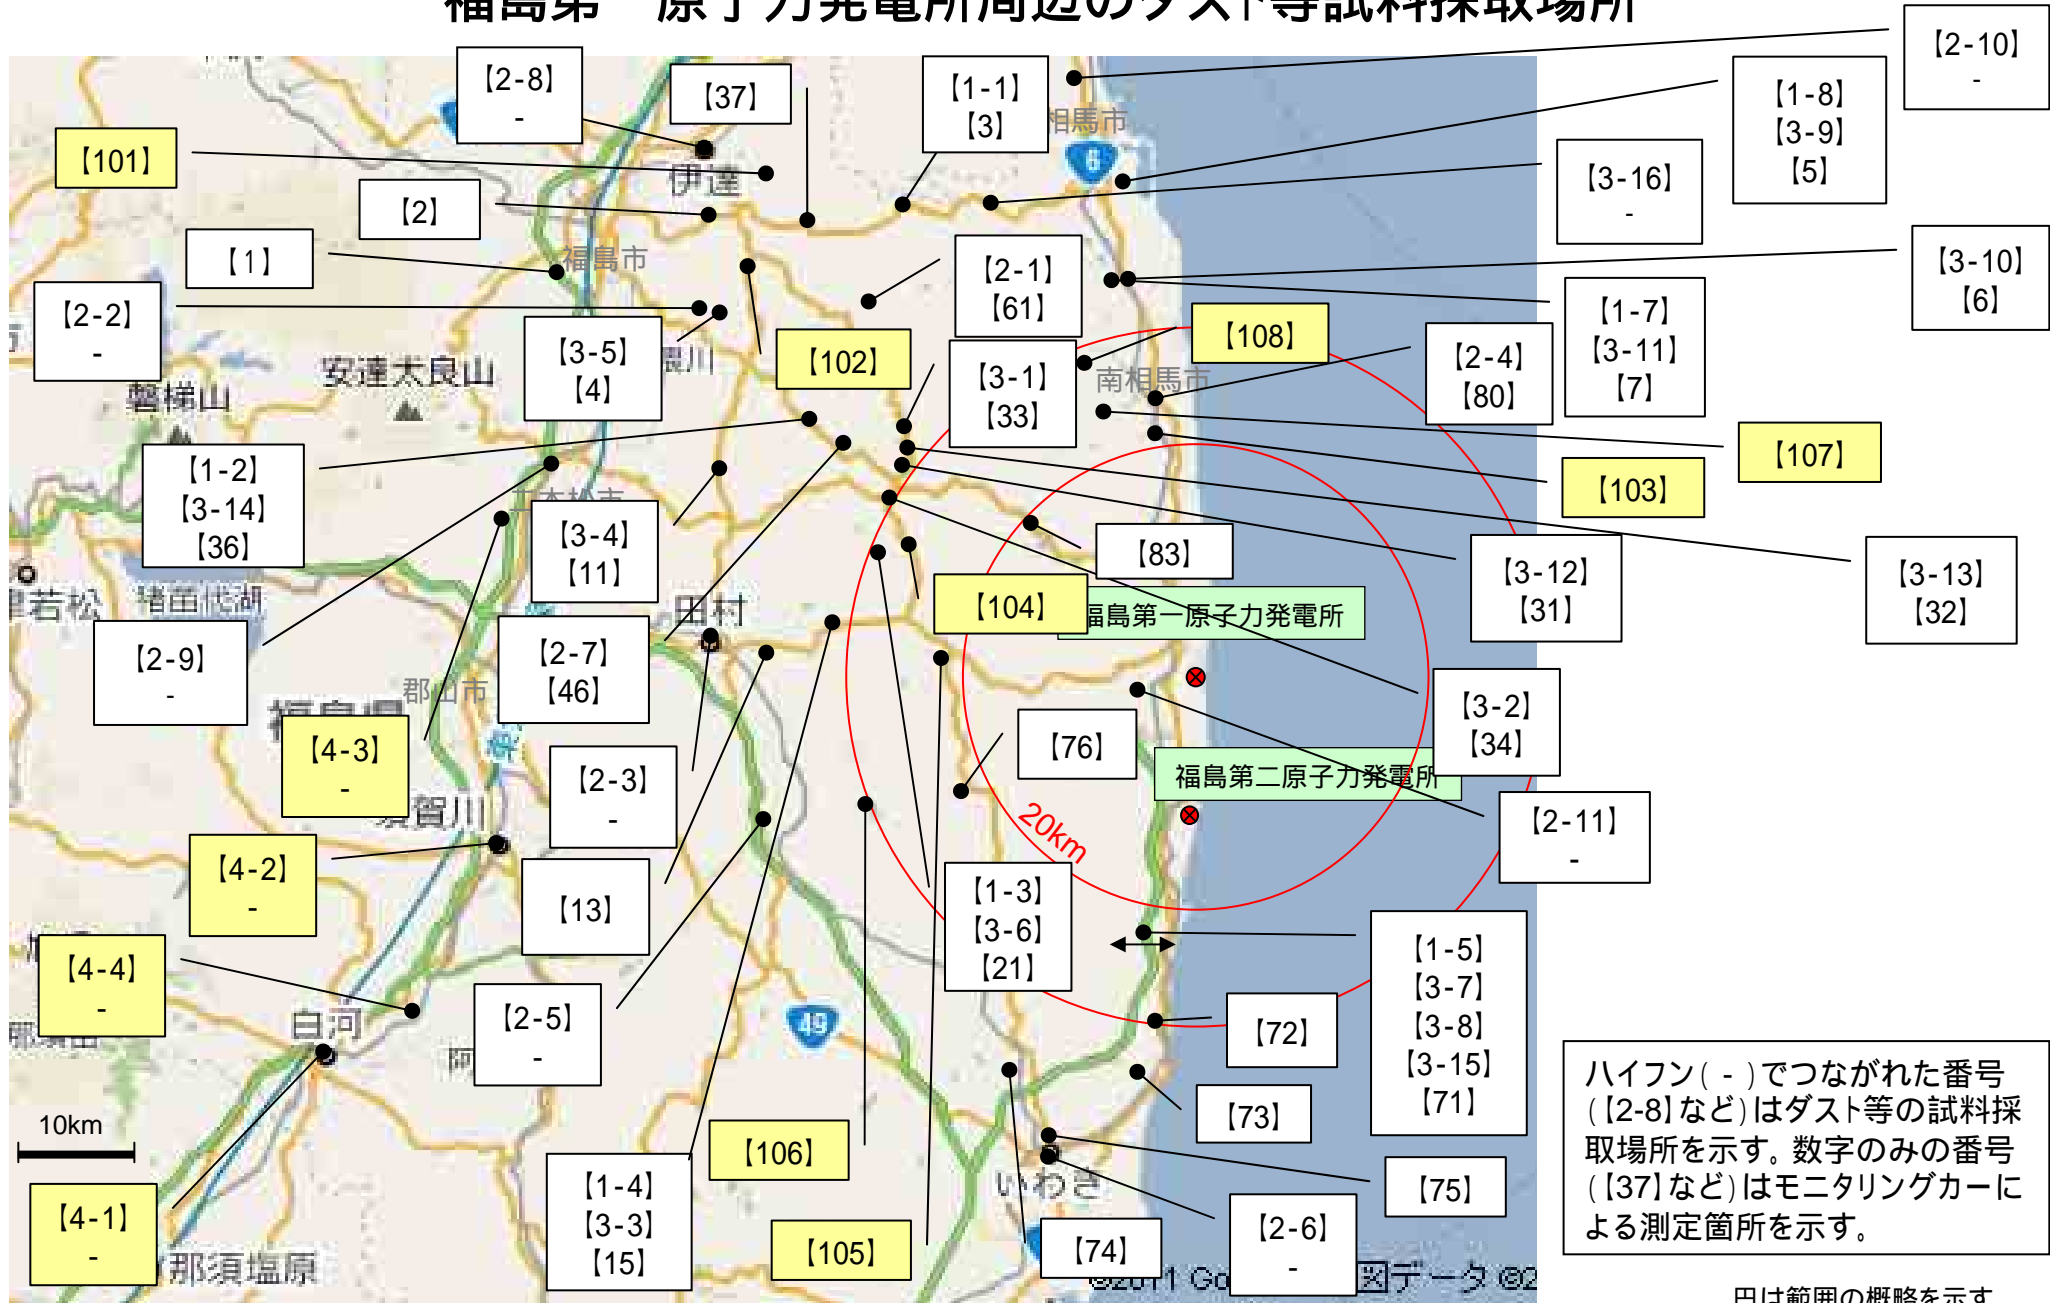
福島第一原子力発電所周辺のダスト等試料採取場所

【2-10】
-

【2-8】
-

【37】

【1-1】
【3】

相馬市

【1-8】
【3-9】
【5】

【101】

伊達

【3-16】
-

【2】

【1】

福島市

【2-1】
【61】

【3-10】
【6】

【2-2】
-

【3-5】
【4】

【102】

【108】

【1-7】
【3-11】
【7】

【2-4】
【80】

安達太良山

磐梯山

【3-1】
【33】

南相馬市

【107】

【1-2】
【3-14】
【36】

【103】

【3-4】
【11】

【83】

【3-12】
【31】

【3-13】
【32】

若松

猪苗代湖

田村

【104】

福島第一原子力発電所

【2-9】
-

【2-7】
【46】

郡山市

【3-2】
【34】

【4-3】
-

【76】

福島第二原子力発電所

【2-3】
-

須賀川

20km

【2-11】
-

【4-2】
-

【13】

【1-3】
【3-6】
【21】

【4-4】
-

【1-5】
【3-7】
【3-8】
【3-15】
【71】

白河

【2-5】
-

【72】

10km

【73】

ハイフン( - )でつながれた番号(【2-8】など)はダスト等の試料採取場所を示す。数字のみの番号(【37】など)はモニタリングカーによる測定箇所を示す。

【106】

【75】

【4-1】
-

【1-4】
【3-3】
【15】

いわき

【2-6】
-

那須塩原

【105】

【74】

©2011 Go

地図データ ©2

円は範囲の概略を示す